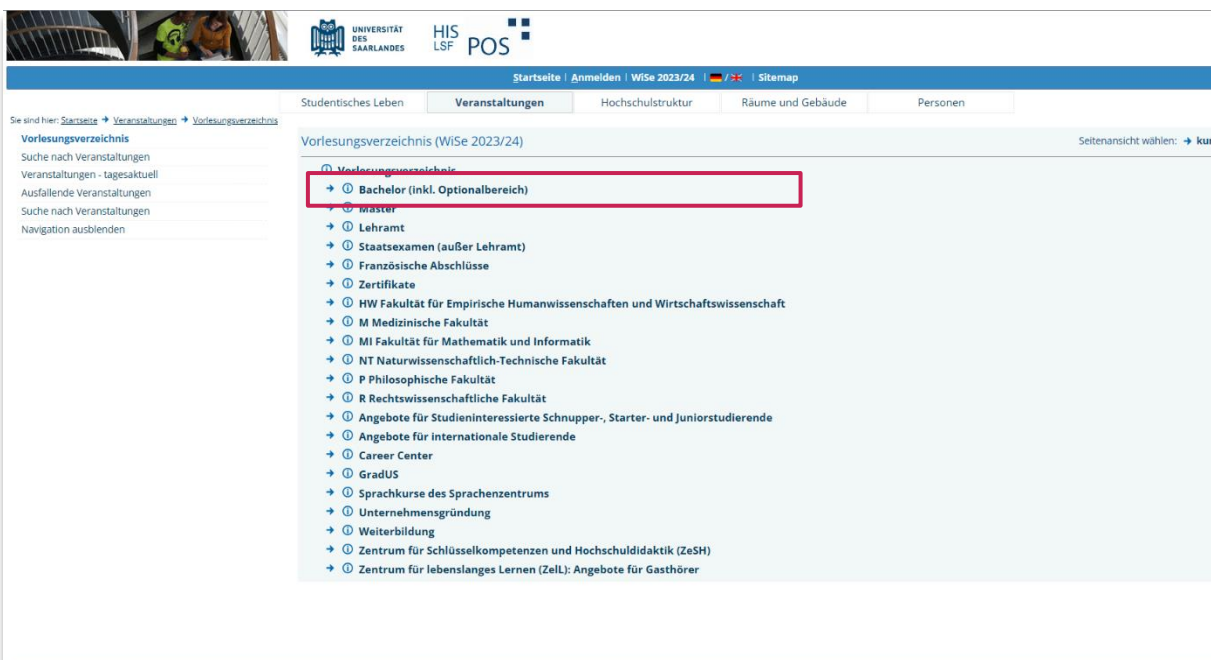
UNIVERSITÄT DES SAARLANDES

HIS LSF POS

Startseite | Anmelden | WiSe 2023/24 | / | Sitemap

Studentisches Leben | Veranstaltungen | Hochschulstruktur | Räume und Gebäude | Personen

Sie sind hier: Startseite → Veranstaltungen → Vorlesungsverzeichnis

Vorlesungsverzeichnis
Suche nach Veranstaltungen
Veranstaltungen - tagesaktuell
Ausfallende Veranstaltungen
Suche nach Veranstaltungen
Navigation ausblenden

Vorlesungsverzeichnis (WiSe 2023/24)

Seitenansicht wählen: → ku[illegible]

Vorlesungsverzeichnis
Bachelor (inkl. Optionalbereich)
Master
Lehramt
Staatsexamen (außer Lehramt)
Französische Abschlüsse
Zertifikate
HW Fakultät für Empirische Humanwissenschaften und Wirtschaftswissenschaft
M Medizinische Fakultät
MI Fakultät für Mathematik und Informatik
NT Naturwissenschaftlich-Technische Fakultät
P Philosophische Fakultät
R Rechtswissenschaftliche Fakultät
Angebote für Studieninteressierte Schnupper-, Starter- und Juniorstudierende
Angebote für internationale Studierende
Career Center
GradUS
Sprachkurse des Sprachenzentrums
Unternehmensgründung
Weiterbildung
Zentrum für Schlüsselkompetenzen und Hochschuldidaktik (ZeSH)
Zentrum für lebenslanges Lernen (ZelL): Angebote für Gasthörer